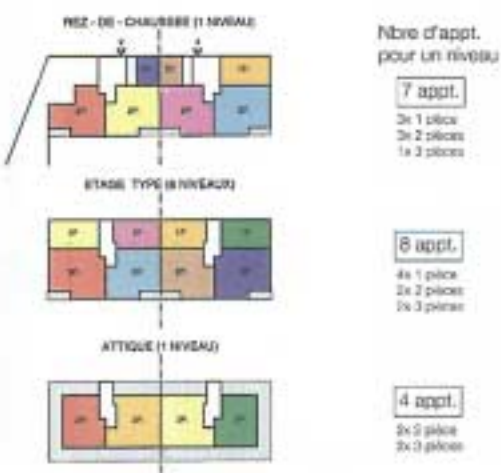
REZ - DE - CHAUSSEE (1 NIVEAU)

ETAGE TYPE (8 NIVEAUX)

ATTIQUE (1 NIVEAU)

Nbre d'appt. pour un niveau

7 appt.

3x 1 pièce
3x 2 pièces
1x 3 pièces

8 appt.

4x 1 pièce
2x 2 pièces
2x 3 pièces

4 appt.

2x 2 pièces
2x 3 pièces